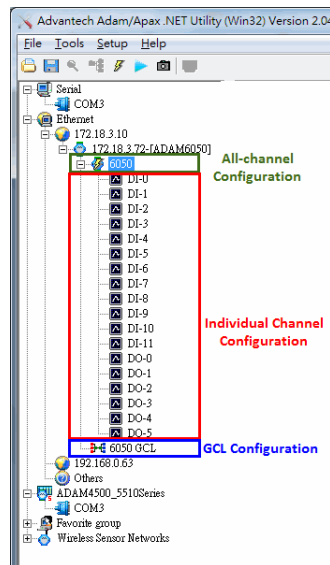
Advantech Adam/Apax .NET Utility (Win32) Version 2.04

File Tools Setup Help

Serial
COM3
Ethernet
172.18.3.10
172.18.3.72-[ADAM6050]
6050
All-channel Configuration
DI-0
DI-1
DI-2
DI-3
DI-4
DI-5
DI-6
DI-7
DI-8
DI-9
DI-10
DI-11
DO-0
DO-1
DO-2
DO-3
DO-4
DO-5
Individual Channel Configuration
6050 GCL
GCL Configuration
192.168.0.63
Others
ADAM4500_5510Series
COM3
Favorite group
Wireless Sensor Networks